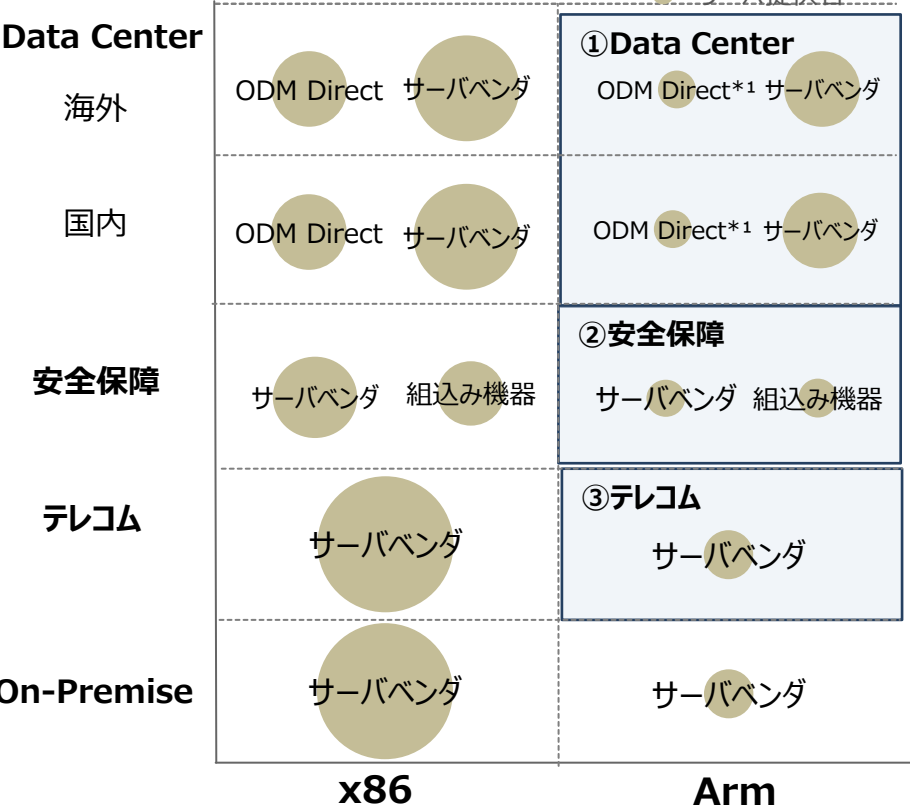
| | x86 | Arm |
|---|---|---|
| Data Center 海外 | ODM Direct サーバベンダ | ①Data Center ODM Direct*¹ サーバベンダ |
| 国内 | ODM Direct サーバベンダ | ODM Direct*¹ サーバベンダ |
| 安全保障 | サーバベンダ 組込み機器 | ②安全保障 サーバベンダ 組込み機器 |
| テレコム | サーバベンダ | ③テレコム サーバベンダ |
| On-Premise | サーバベンダ | サーバベンダ |